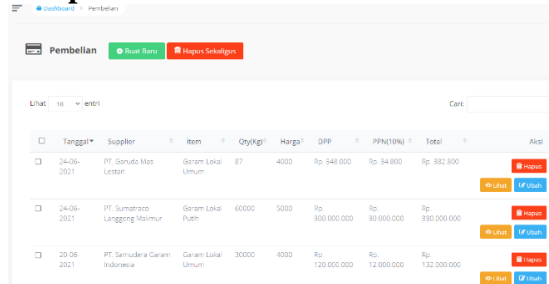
Dashboard > Pembelian

Pembelian

Buat Baru

Hapus Sekaligus

Lihat 10 entri

Cari:

| | Tanggal | Supplier | Item | Qty(Kg) | Harga | DPP | PPN(10%) | Total | Aksi |
|---|---|---|---|---|---|---|---|---|---|
| | 24-06-2021 | PT. Garuda Mas Lestari | Garam Lokal Umum | 87 | 4000 | Rp. 348.000 | Rp. 34.800 | Rp. 382.800 | Hapus Lihat Ubah |
| | 24-06-2021 | PT. Sumatraco Langgeng Makmur | Garam Lokal Putih | 60000 | 5000 | Rp. 300.000.000 | Rp. 30.000.000 | Rp. 330.000.000 | Hapus Lihat Ubah |
| | 20-06-2021 | PT. Samudera Garam Indonesia | Garam Lokal Umum | 30000 | 4000 | Rp. 120.000.000 | Rp. 12.000.000 | Rp. 132.000.000 | Hapus Lihat Ubah |